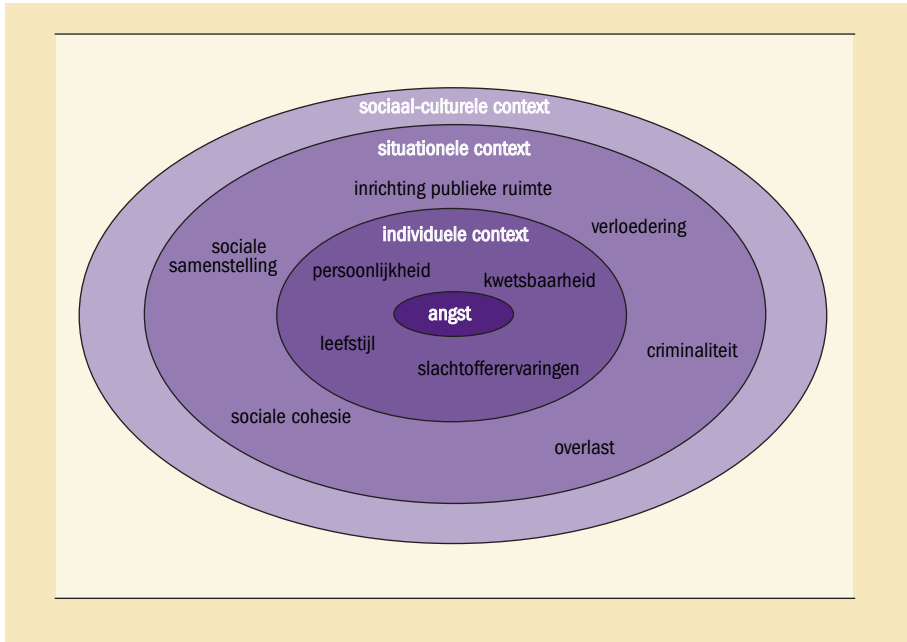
sociaal-culturele context

situationele context

inrichting publieke ruimte

verloedering

sociale samenstelling

individuele context

persoonlijkheid

kwetsbaarheid

angst

leefstijl

slachtoffererervaringen

criminaliteit

sociale cohesie

overlast